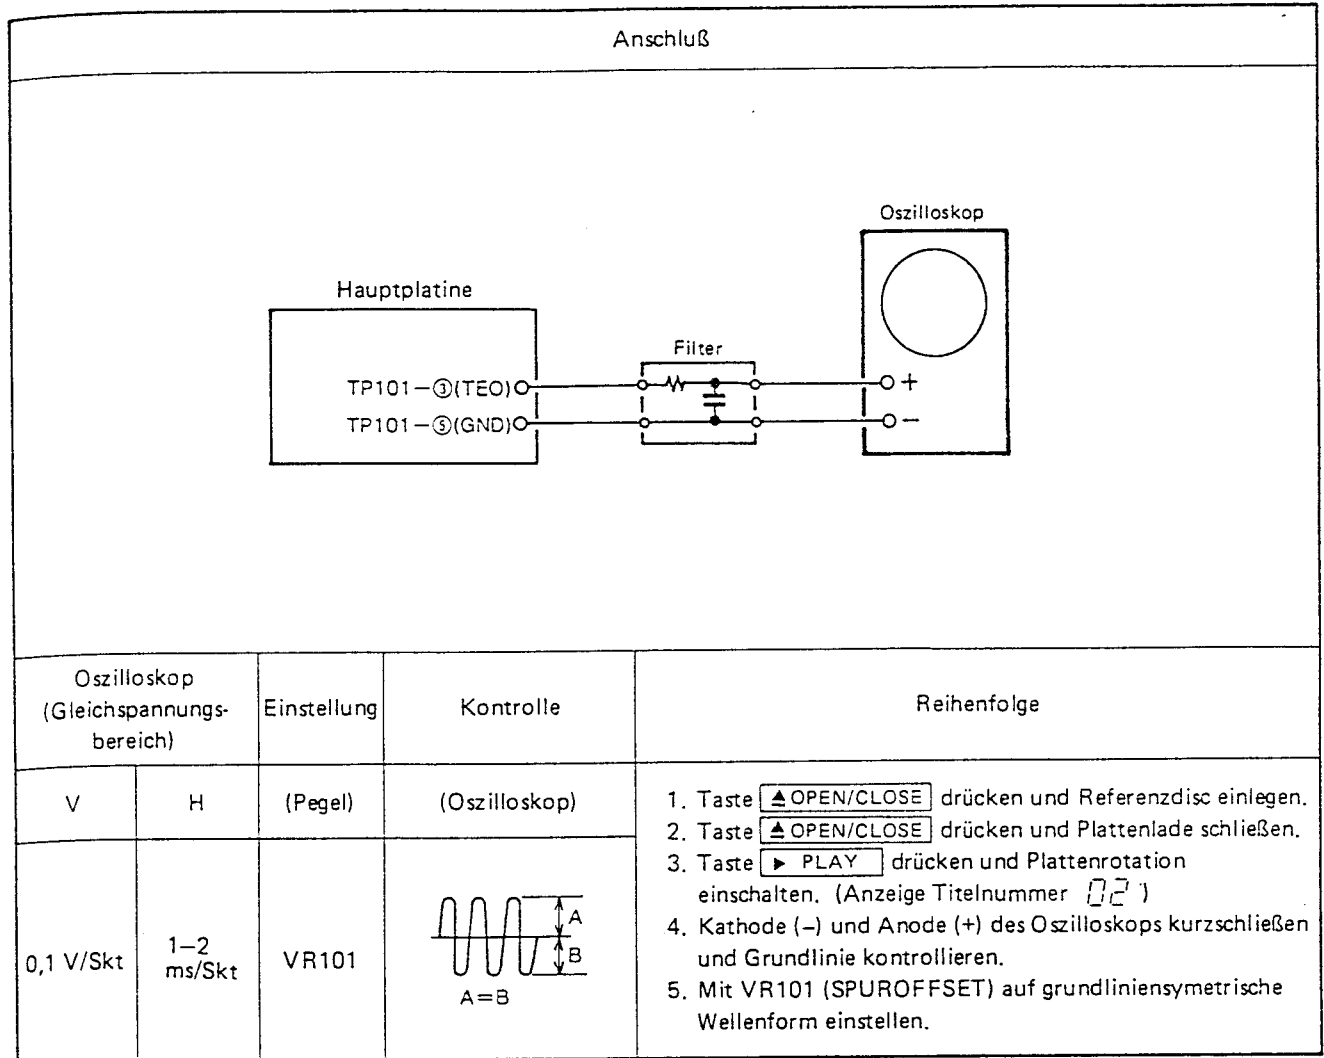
Anschluß

Oszilloskop

Hauptplatine

Filter

TP101 – ③(TEO)

TP101 – ⑤(GND)

+

–

| Oszilloskop (Gleichspannungsbereich) | | Einstellung | Kontrolle | Reihenfolge |
|---|---|---|---|---|
| V | H | (Pegel) | (Oszilloskop) | 1. Taste ≜ OPEN/CLOSE drücken und Referenzdisc einlegen. 2. Taste ≜ OPEN/CLOSE drücken und Plattenlade schließen. 3. Taste ▶ PLAY drücken und Plattenrotation einschalten. (Anzeige Titelnummer 02) 4. Kathode (–) und Anode (+) des Oszilloskops kurzschließen und Grundlinie kontrollieren. 5. Mit VR101 (SPUROFFSET) auf grundliniensymetrische Wellenform einstellen. |
| 0,1 V/Skt | 1–2 ms/Skt | VR101 | A B A=B | |